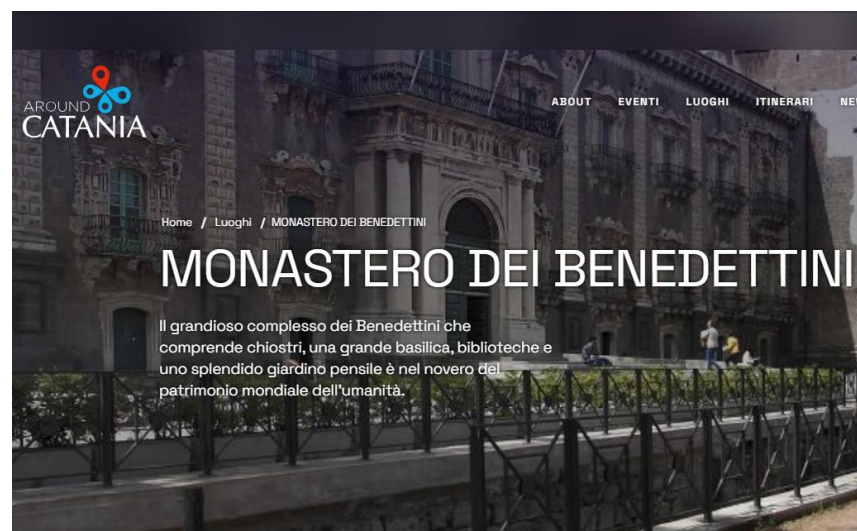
AROUND
CATANIA

ABOUT EVENTI LUOGHI ITINERARI NE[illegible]

Home / Luoghi / MONASTERO DEI BENEDETTINI

MONASTERO DEI BENEDETTINI

Il grandioso complesso dei Benedettini che comprende chiostri, una grande basilica, biblioteche e uno splendido giardino pensile è nel novero del patrimonio mondiale dell'umanità.